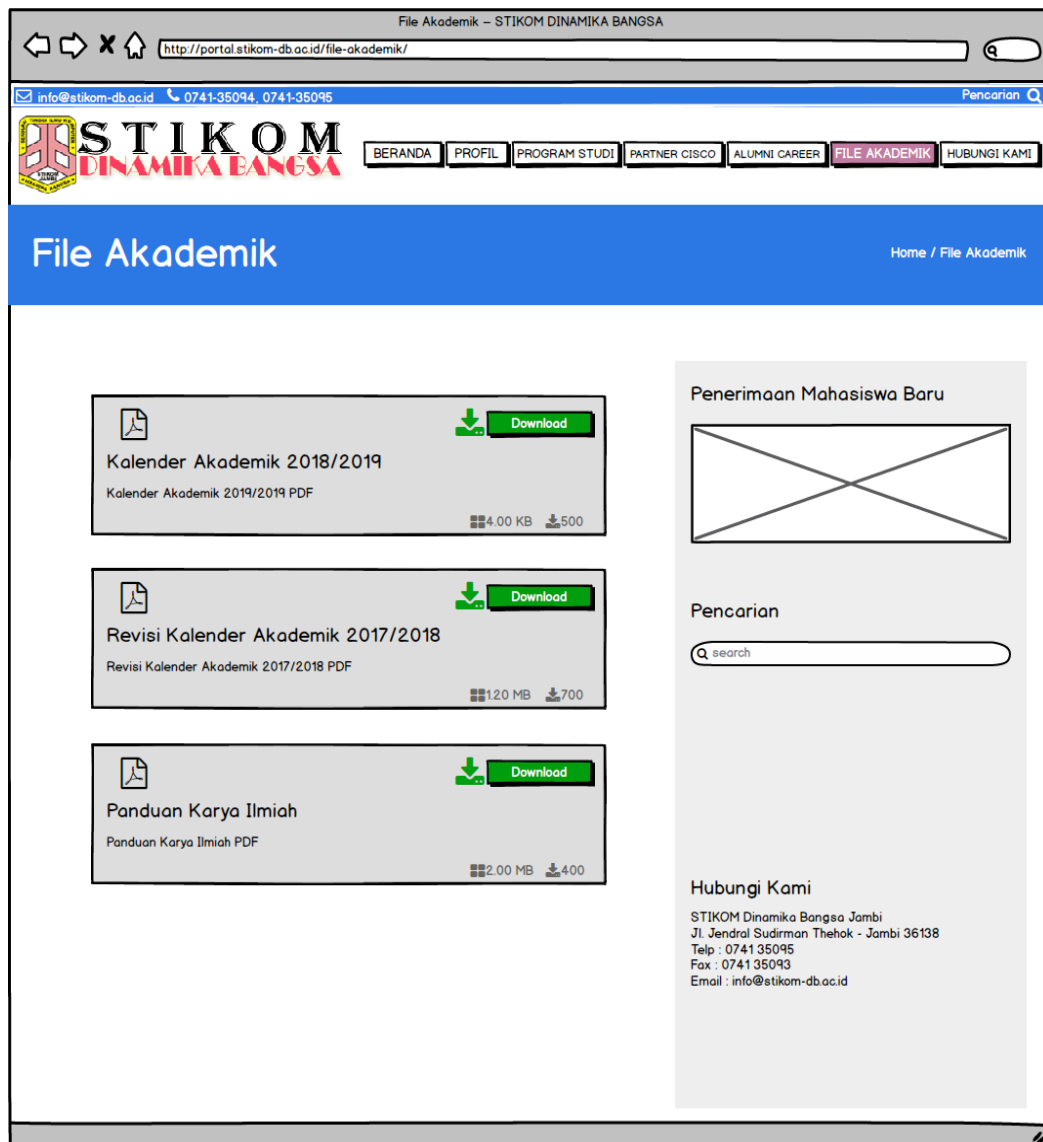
File Akademik – STIKOM DINAMIKA BANGSA

http://portal.stikom-db.ac.id/file-akademik/

info@stikom-db.ac.id 0741-35094, 0741-35095

Pencarian

STIKOM
DINAMIKA BANGSA

BERANDA PROFIL PROGRAM STUDI PARTNER CISCO ALUMNI CAREER FILE AKADEMIK HUBUNGI KAMI

File Akademik

Home / File Akademik

Download

Kalender Akademik 2018/2019

Kalender Akademik 2019/2019 PDF

4.00 KB 500

Download

Revisi Kalender Akademik 2017/2018

Revisi Kalender Akademik 2017/2018 PDF

1.20 MB 700

Download

Panduan Karya Ilmiah

Panduan Karya Ilmiah PDF

2.00 MB 400

Penerimaan Mahasiswa Baru

Pencarian

search

Hubungi Kami

STIKOM Dinamika Bangsa Jambi
Jl. Jendral Sudirman Thehok - Jambi 36138
Telp : 0741 35095
Fax : 0741 35093
Email : info@stikom-db.ac.id